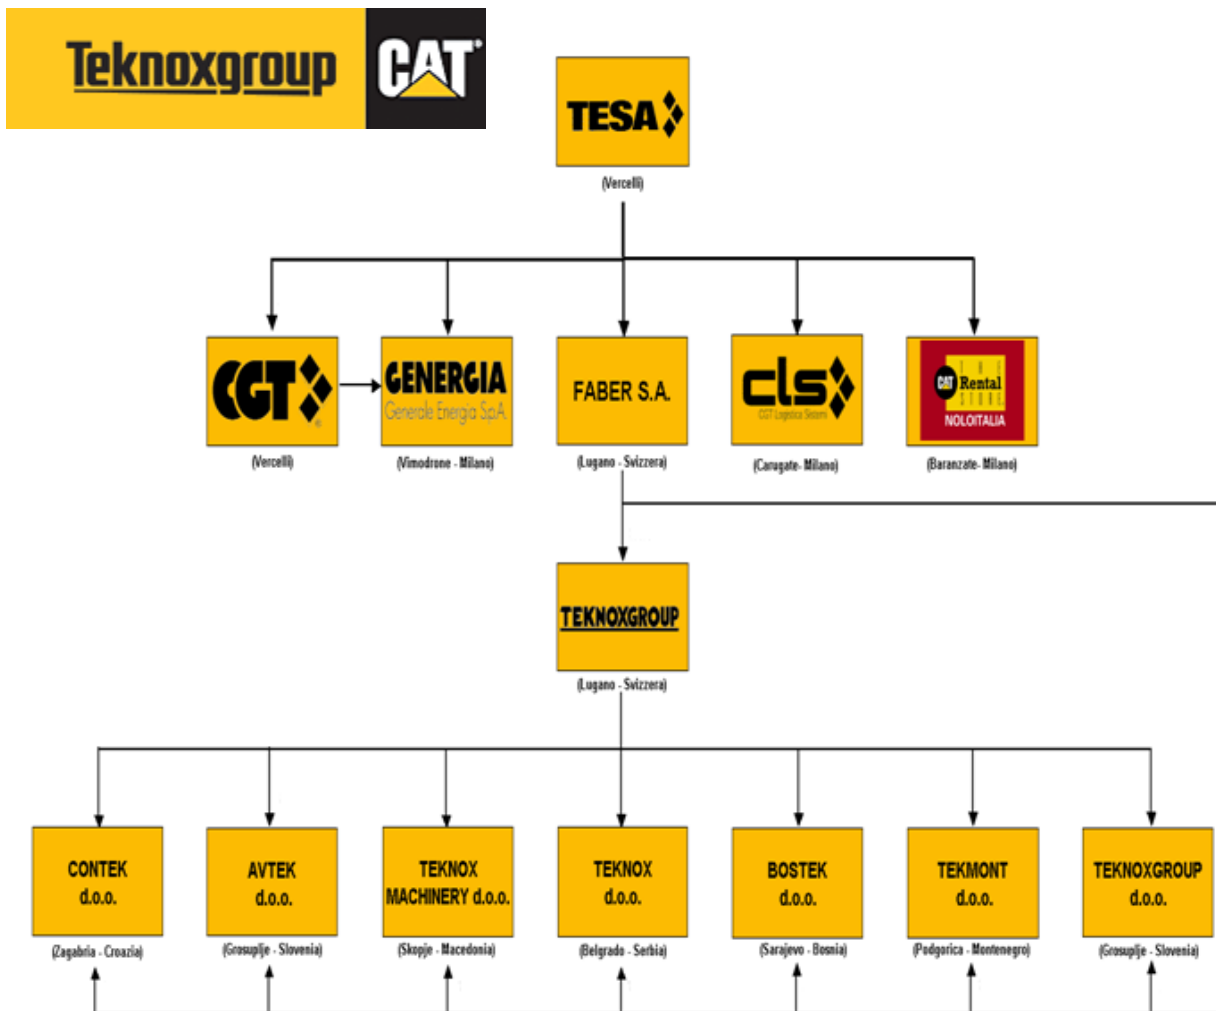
Teknoxgroup CAT

TESA

(Vercelli)

CGT

(Vercelli)

GENERGIA
Generale Energia S.p.A.

(Vimodrone - Milano)

FABER S.A.

(Lugano - Svizzera)

cls
CGT Logistica Sistemi

(Carugate- Milano)

CAT Rental STORE
NOLOITALIA

(Baranzate- Milano)

TEKNOXGROUP

(Lugano - Svizzera)

CONTEK d.o.o.

(Zagabria - Croazia)

AVTEK d.o.o.

(Grosuplje - Slovenia)

TEKNOX MACHINERY d.o.o.

(Skopje - Macedonia)

TEKNOX d.o.o.

(Belgrado - Serbia)

BOSTEK d.o.o.

(Sarajevo - Bosnia)

TEKMONT d.o.o.

(Podgorica - Montenegro)

TEKNOXGROUP d.o.o.

(Grosuplje - Slovenia)